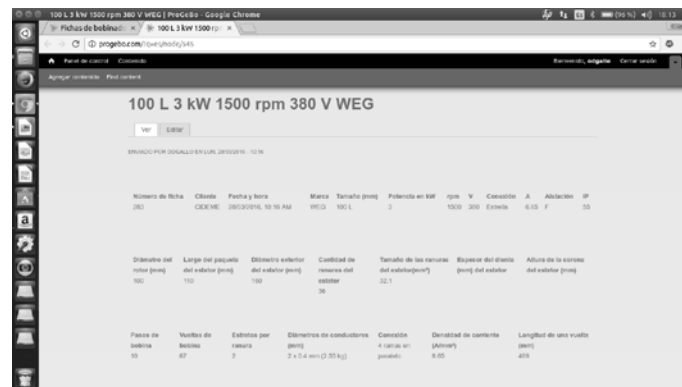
100 L 3 kW 1500 rpm 380 V WEG | ProGeBo - Google Chrome

Fichas de bobinad ×
100 L 3 kW 1500 rp ×

progebo.com/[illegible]/345

Panel de control  Contenido

Bienvenido, edgallo  Cerrar sesión

Agregar contenido  Find content

100 L 3 kW 1500 rpm 380 V WEG

Ver  Editar

ENVIADO POR EDGALLO EN LUN, 28/03/2016 - 12:16

| Número de ficha | Cliente | Fecha y hora | Marca | Tamaño (mm) | Potencia en kW | rpm | V | Conexión | A | Aislación | IP |
|---|---|---|---|---|---|---|---|---|---|---|---|
| 280 | CIDEME | 28/03/2016, 10:16 AM | WEG | 100 L | 3 | 1500 | 380 | Estrella | 6.65 | F | 55 |

| Diámetro del rotor (mm) | Largo del paquete del estator (mm) | Diámetro exterior del estator (mm) | Cantidad de ranuras del estator | Tamaño de las ranuras del estator(mm²) | Espesor del diente (mm) del estator | Altura de la corona del estator (mm) |
|---|---|---|---|---|---|---|
| 100 | 110 | 160 | 36 | 32.1 | | |

| Pasos de bobina | Vueltas de bobina | Estratos por ranura | Diámetros de conductores (mm) | Conexión | Densidad de corriente (A/mm²) | Longitud de una vuelta (mm) |
|---|---|---|---|---|---|---|
| 10 | 67 | 2 | 2 x 0.4 mm (3.55 kg) | 4 ramas en paralelo | 6.65 | 409 |